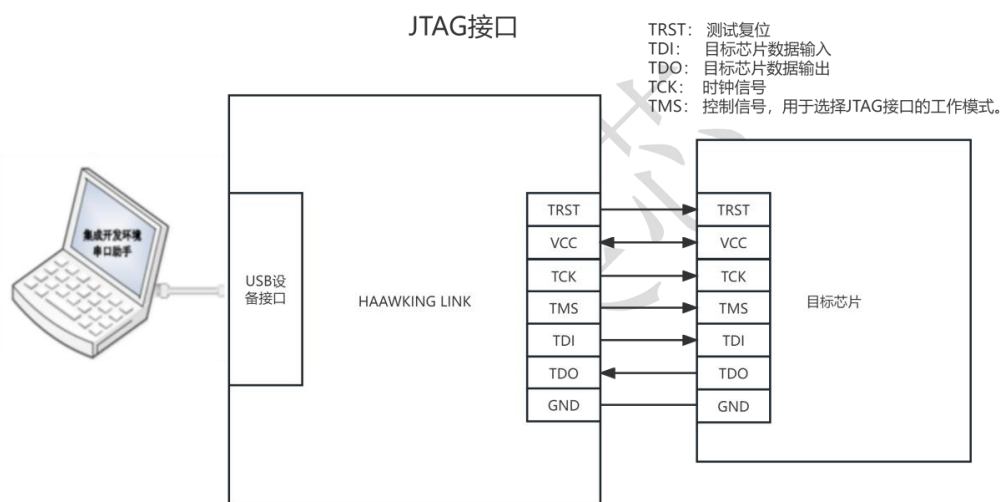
JTAG接口

TRST: 测试复位
TDI: 目标芯片数据输入
TDO: 目标芯片数据输出
TCK: 时钟信号
TMS: 控制信号，用于选择JTAG接口的工作模式。

集成开发环境
串口助手

USB设备接口

HAAWKING LINK

TRST
VCC
TCK
TMS
TDI
TDO
GND

TRST
VCC
TCK
TMS
TDI
TDO
GND

目标芯片